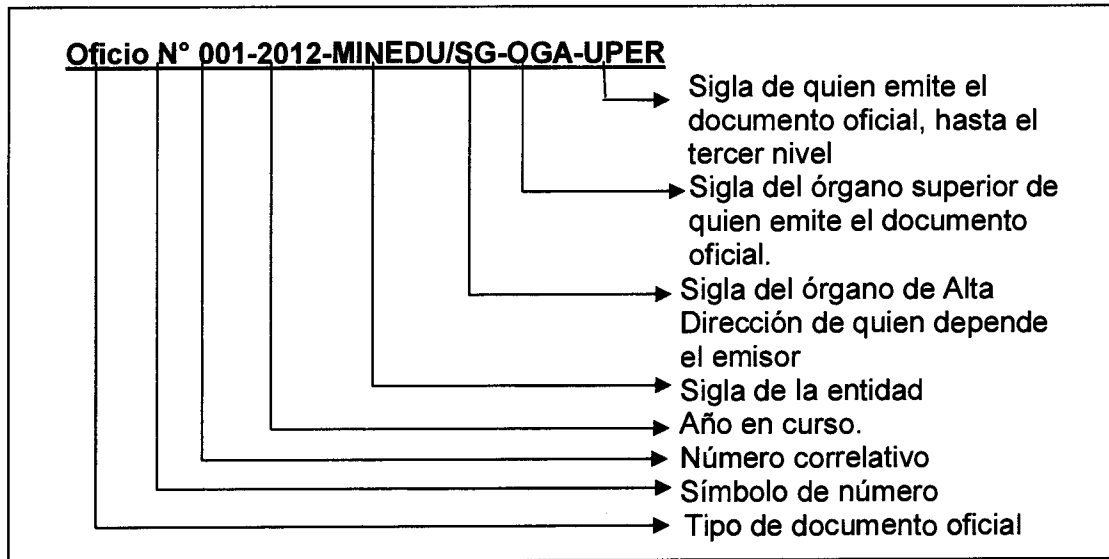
Oficio N° 001-2012-MINEDU/SG-OGA-UPER

Sigla de quien emite el documento oficial, hasta el tercer nivel

Sigla del órgano superior de quien emite el documento oficial.

Sigla del órgano de Alta Dirección de quien depende el emisor

Sigla de la entidad

Año en curso.

Número correlativo

Símbolo de número

Tipo de documento oficial